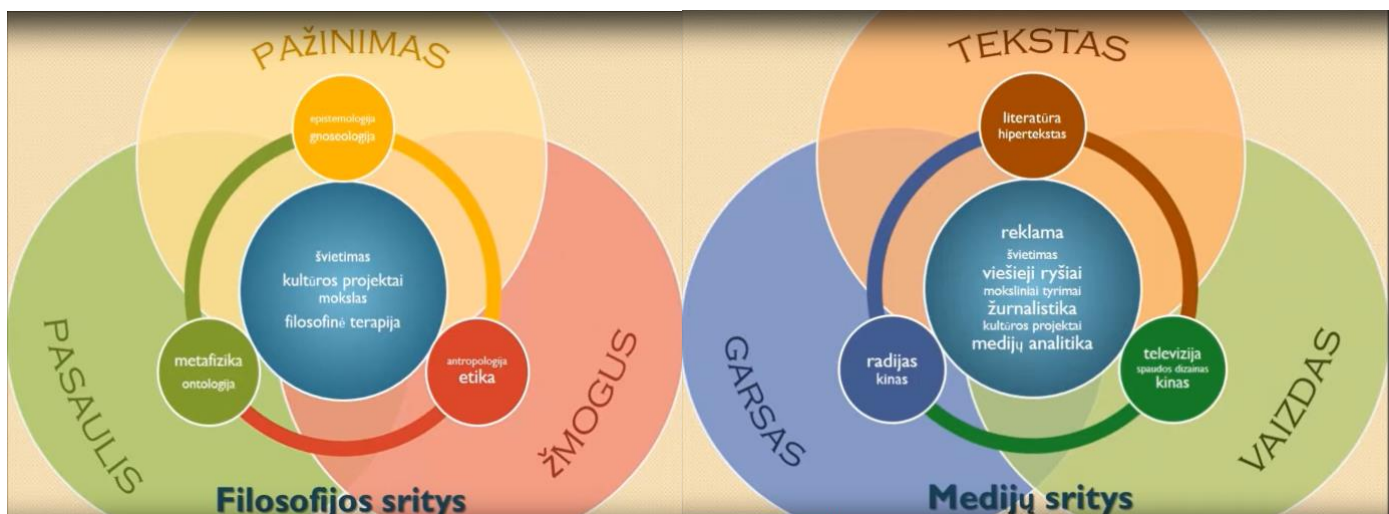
PAŽINIMAS

epistemologija
gnoseologija

švietimas
kultūros projektai
mokslas
filosofinė terapija

metafizika
ontologija

antropologija
etika

PASAULIS

ŽMOGUS

Filosofijos sritys

TEKSTAS

literatūra
hipertekstas

reklama
švietimas
viešieji ryšiai
moksliniai tyrimai
žurnalistika
kultūros projektai
medijų analitika

radijas
kinas

televizija
spaudos dizainas
kinas

GARSAS

VAIZDAS

Medijų sritys